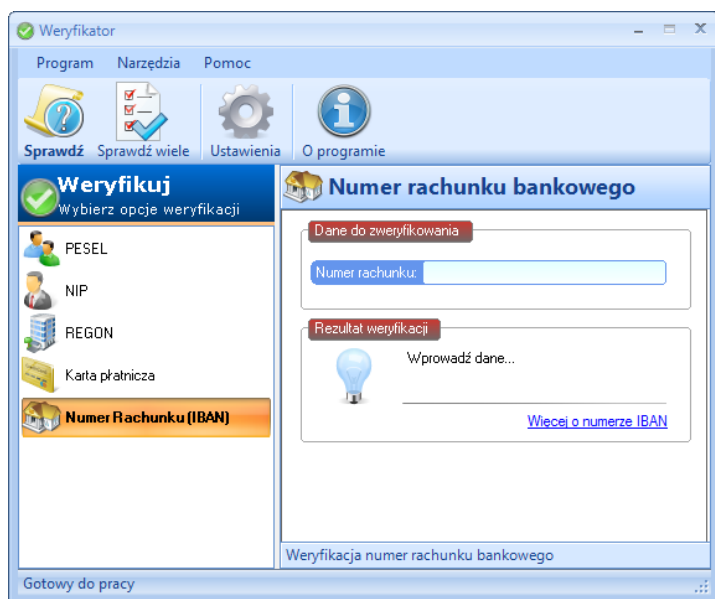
Weryfikator

Program Narzędzia Pomoc

Sprawdź Sprawdź wiele Ustawienia O programie

Weryfikuj
Wybierz opcje weryfikacji

PESEL
NIP
REGON
Karta płatnicza
Numer Rachunku (IBAN)

Numer rachunku bankowego

Dane do zweryfikowania
Numer rachunku:

Rezultat weryfikacji
Wprowadź dane...

Więcej o numerze IBAN

Weryfikacja numer rachunku bankowego

Gotowy do pracy